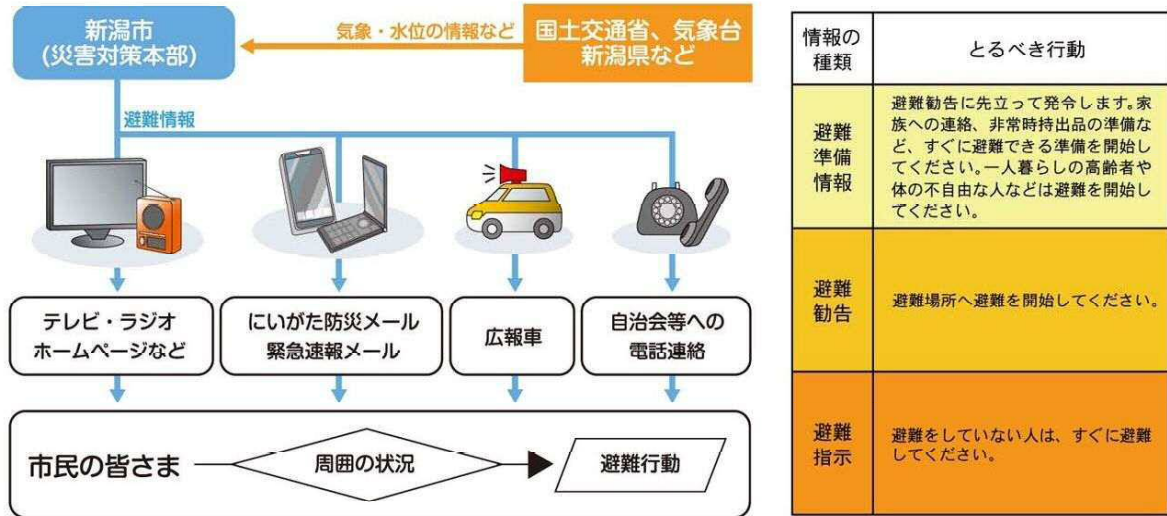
新潟市
(災害対策本部)

気象・水位の情報など

国土交通省、気象台
新潟県など

避難情報

テレビ・ラジオ
ホームページなど

にいがた防災メール
緊急速報メール

広報車

自治会等への
電話連絡

市民の皆さま

周囲の状況

避難行動

| 情報の種類 | とるべき行動 |
|---|---|
| 避難準備情報 | 避難勧告に先立って発令します。家族への連絡、非常時持出品の準備など、すぐに避難できる準備を開始してください。一人暮らしの高齢者や体の不自由な人などは避難を開始してください。 |
| 避難勧告 | 避難場所へ避難を開始してください。 |
| 避難指示 | 避難をしていない人は、すぐに避難してください。 |